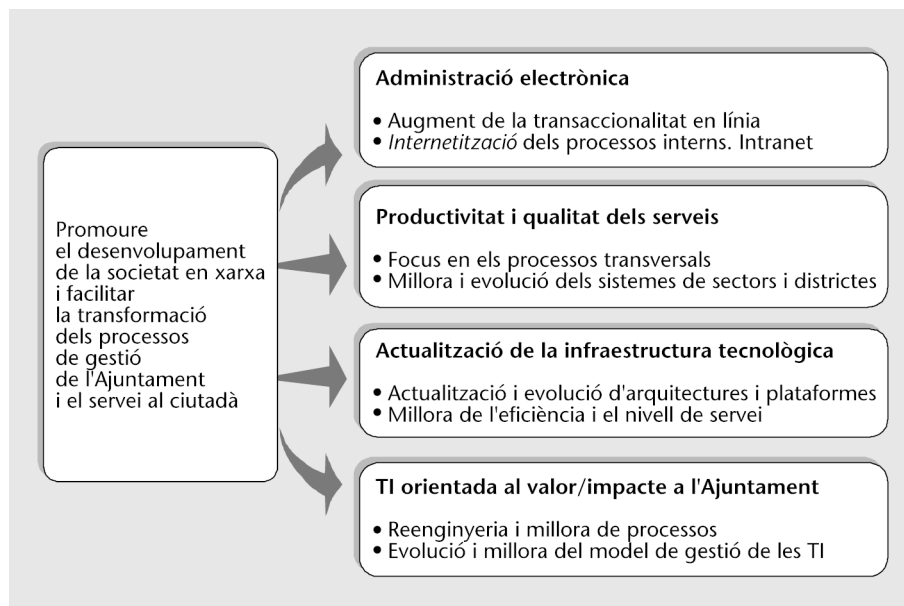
Promoure el desenvolupament de la societat en xarxa i facilitar la transformació dels processos de gestió de l'Ajuntament i el servei al ciutadà

**Administració electrònica**

• Augment de la transaccionalitat en línia
• *Internetització* dels processos interns. Intranet

**Productivitat i qualitat dels serveis**

• Focus en els processos transversals
• Millora i evolució dels sistemes de sectors i districtes

**Actualització de la infraestructura tecnològica**

• Actualització i evolució d'arquitectures i plataformes
• Millora de l'eficiència i el nivell de servei

**TI orientada al valor/impacte a l'Ajuntament**

• Reenginyeria i millora de processos
• Evolució i millora del model de gestió de les TI